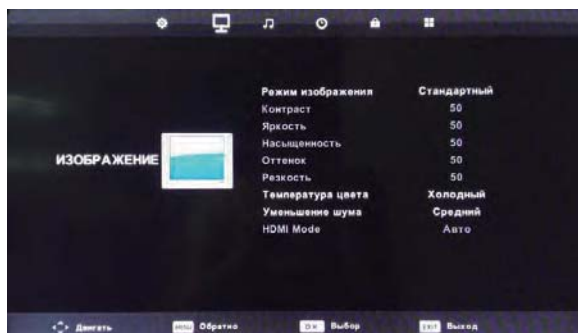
ИЗОБРАЖЕНИЕ

| | |
|---|---|
| Режим изображения | Стандартный |
| Контраст | 50 |
| Яркость | 50 |
| Насыщенность | 50 |
| Оттенок | 50 |
| Резкость | 50 |
| Температура цвета | Холодный |
| Уменьшение шума | Средний |
| HDMI Mode | Авто |

Двигать MENU Обратно OK Выбор EXIT Выход